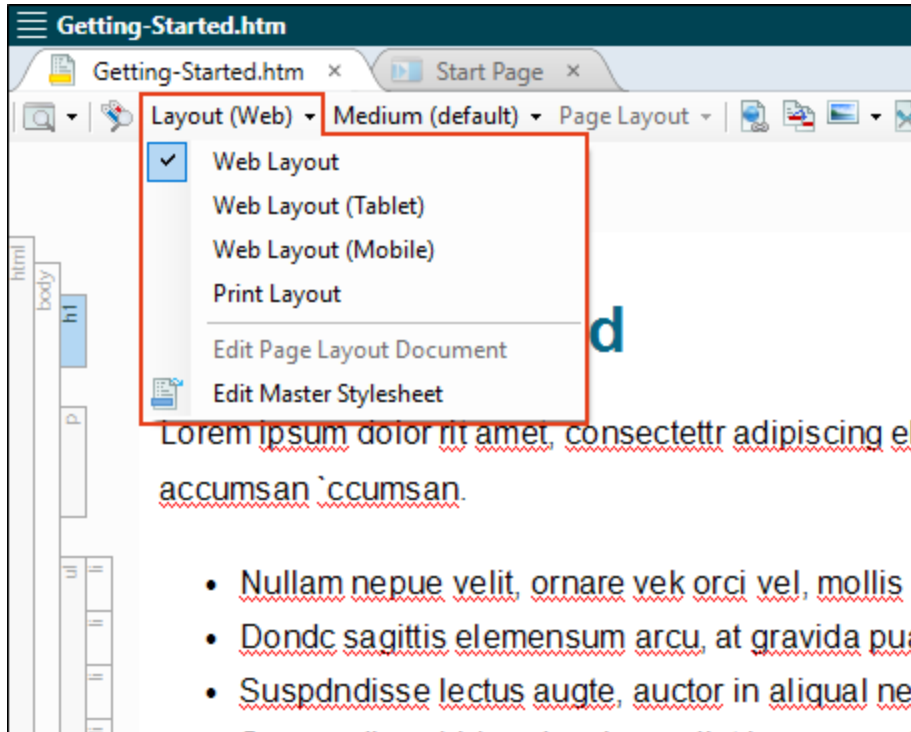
Getting-Started.htm

Getting-Started.htm ×

Start Page ×

Layout (Web) ▾ Medium (default) ▾ Page Layout ▾

Web Layout

Web Layout (Tablet)

Web Layout (Mobile)

Print Layout

Edit Page Layout Document

Edit Master Stylesheet

html

body

h1

p

ul

li

li

li

d

Lorem ipsum dolor rit amet, consectettr adipiscing el

accumsan `ccumsan.

• Nullam nepue velit, ornare vek orci vel, mollis

• Dondc sagittis elemensum arcu, at gravida pu

• Suspdndisse lectus augte, auctor in aliqual ne